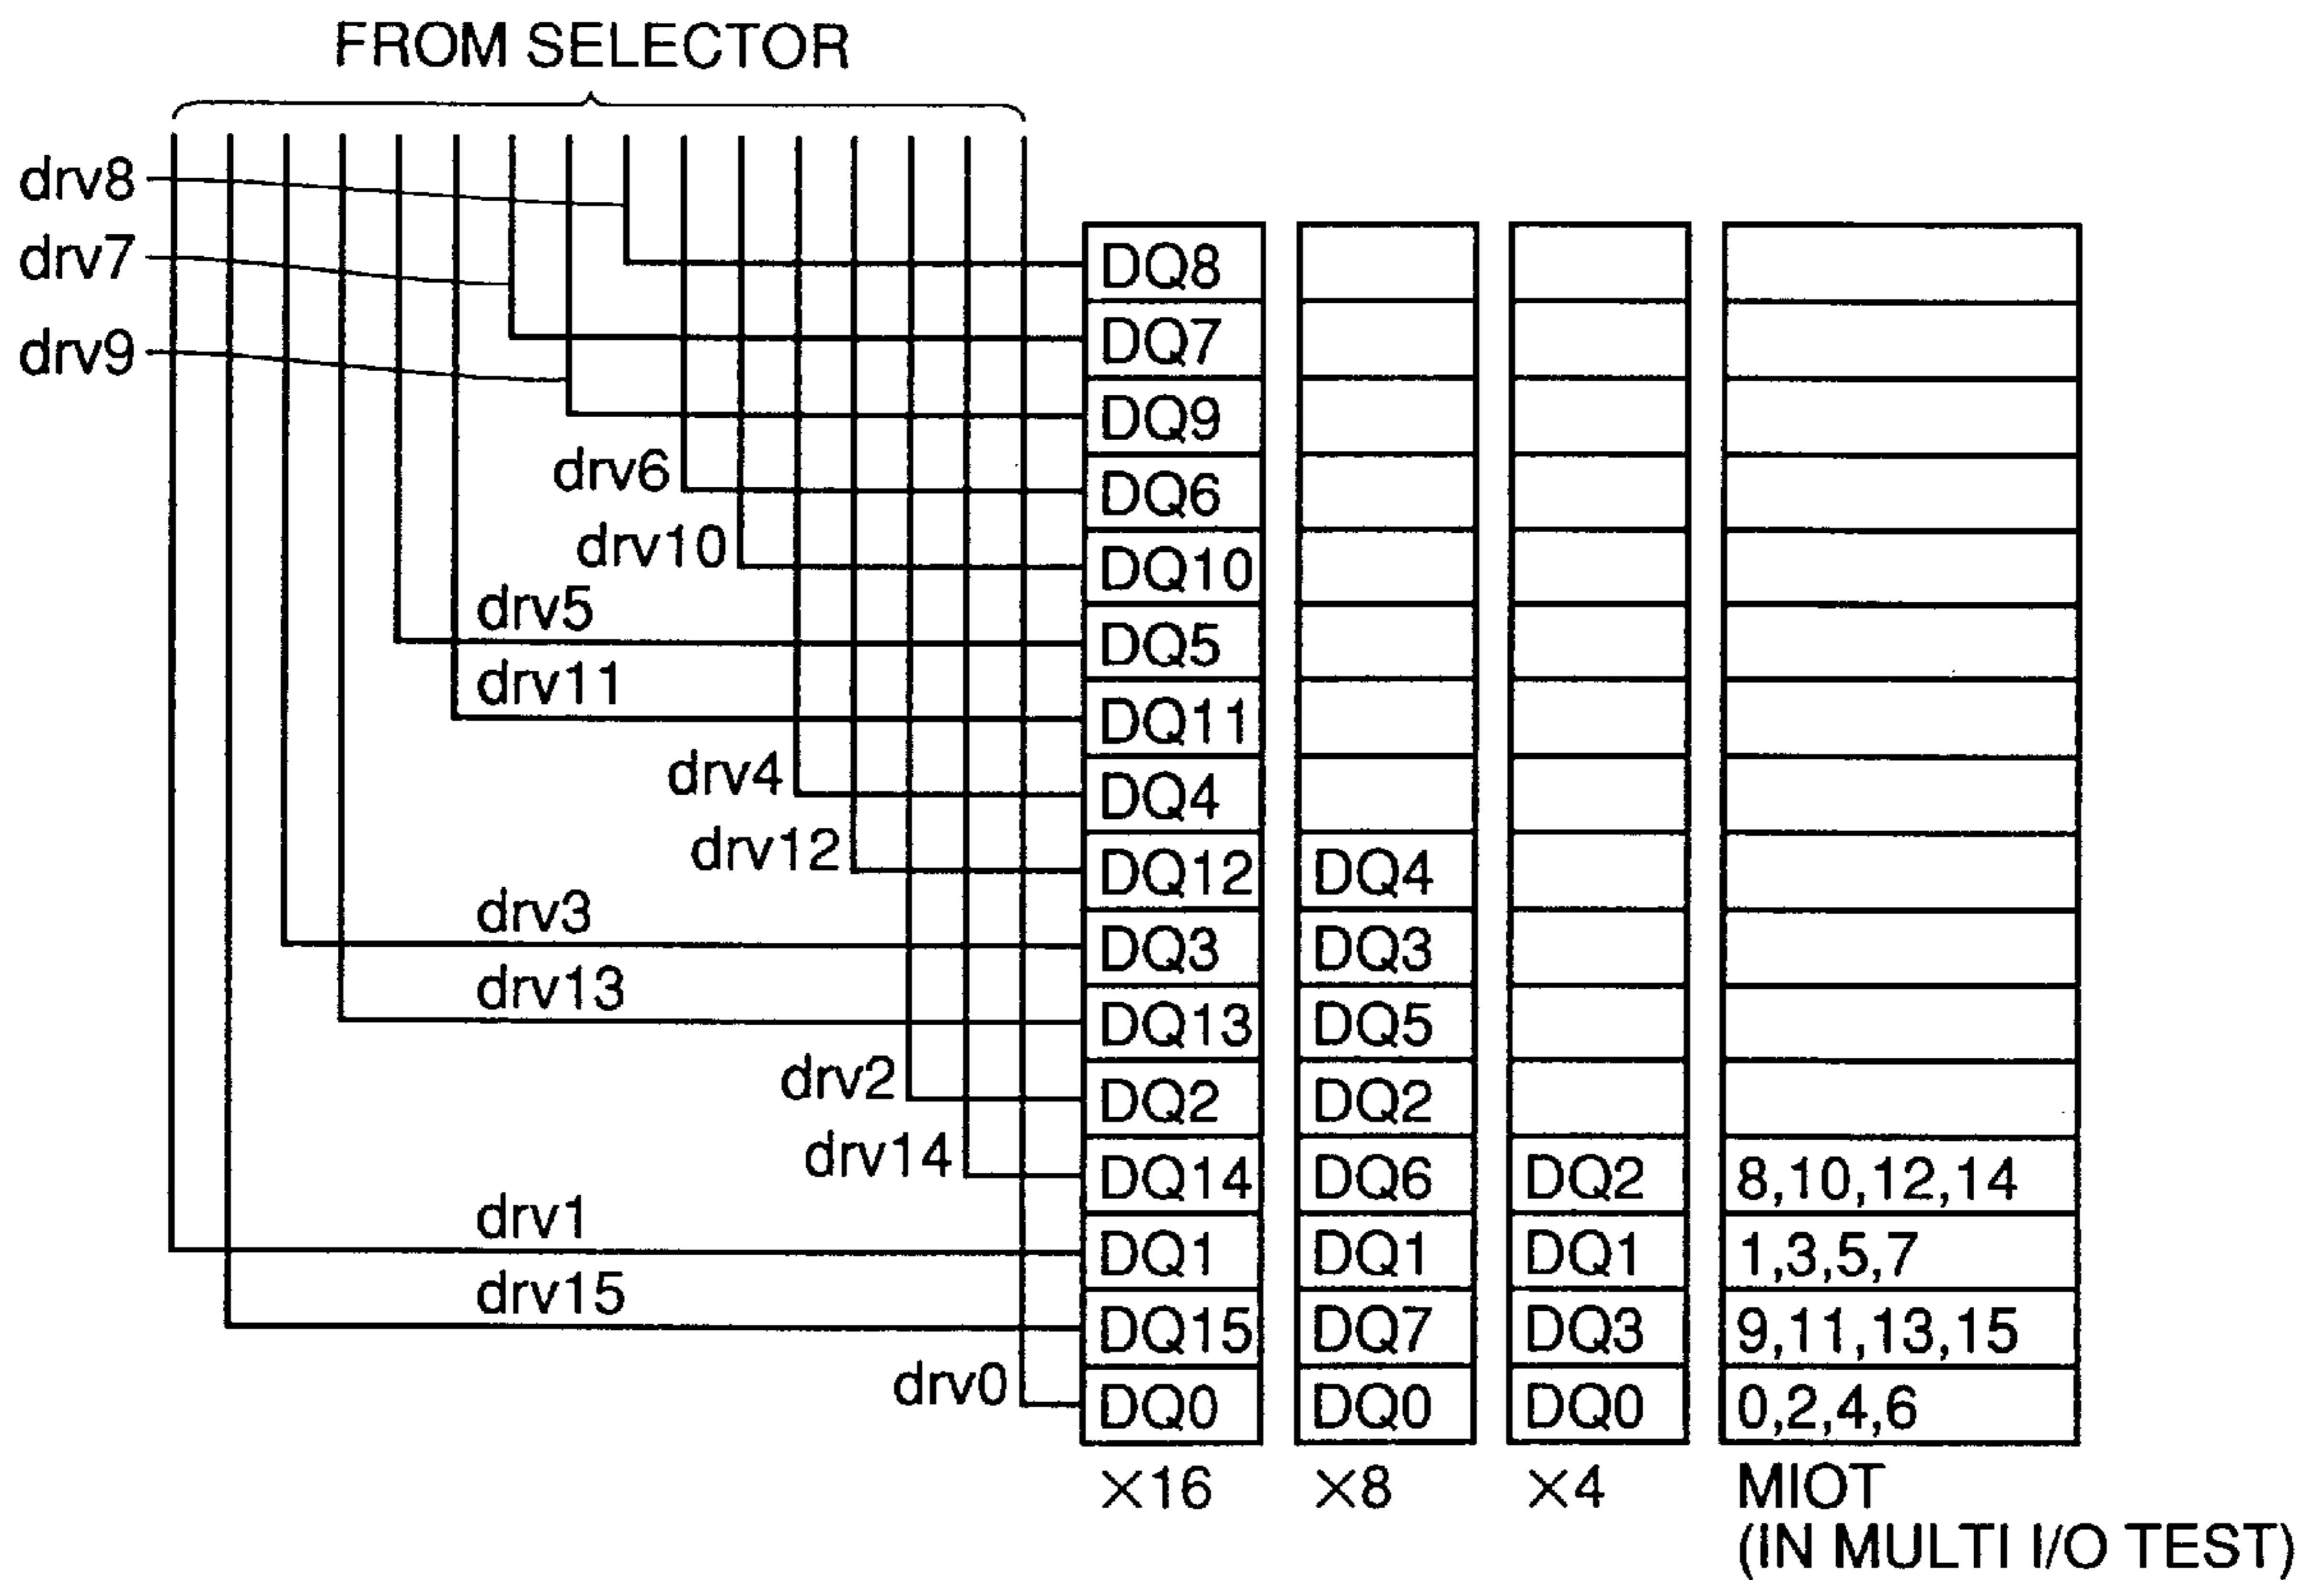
FROM SELECTOR

drv8
drv7
drv9
drv6
drv10
drv5
drv11
drv4
drv12
drv3
drv13
drv2
drv14
drv1
drv15
drv0

| | | | |
|---|---|---|---|
| DQ8 | | | |
| DQ7 | | | |
| DQ9 | | | |
| DQ6 | | | |
| DQ10 | | | |
| DQ5 | | | |
| DQ11 | | | |
| DQ4 | | | |
| DQ12 | DQ4 | | |
| DQ3 | DQ3 | | |
| DQ13 | DQ5 | | |
| DQ2 | DQ2 | | |
| DQ14 | DQ6 | DQ2 | 8,10,12,14 |
| DQ1 | DQ1 | DQ1 | 1,3,5,7 |
| DQ15 | DQ7 | DQ3 | 9,11,13,15 |
| DQ0 | DQ0 | DQ0 | 0,2,4,6 |
| ×16 | ×8 | ×4 | MIOT (IN MULTI I/O TEST) |